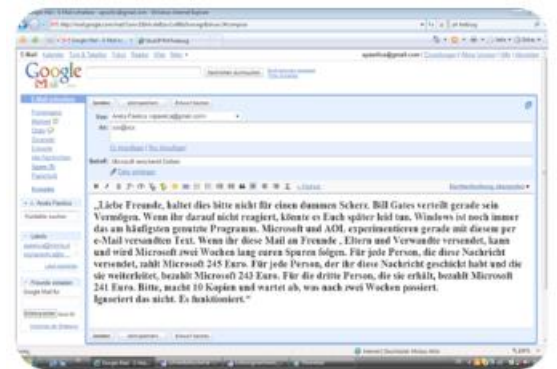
Google

„Liebe Freunde, haltet dies bitte nicht für einen dummen Scherz. Bill Gates verteilt gerade sein Vermögen. Wenn ihr darauf nicht reagiert, könnte es Euch später leid tun. Windows ist noch immer das am häufigsten genutzte Programm. Microsoft und AOL experimentieren gerade mit diesem per e-Mail versandten Text. Wenn ihr diese Mail an Freunde , Eltern und Verwandte versendet, kann und wird Microsoft zwei Wochen lang euren Spuren folgen. Für jede Person, die diese Nachricht versendet, zahlt Microsoft 245 Euro. Für jede Person, der ihr diese Nachricht geschickt habt und die sie weiterleitet, bezahlt Microsoft 243 Euro. Für die dritte Person, die sie erhält, bezahlt Microsoft 241 Euro. Bitte, macht 10 Kopien und wartet ab, was nach zwei Wochen passiert. Ignoriert das nicht. Es funktioniert."